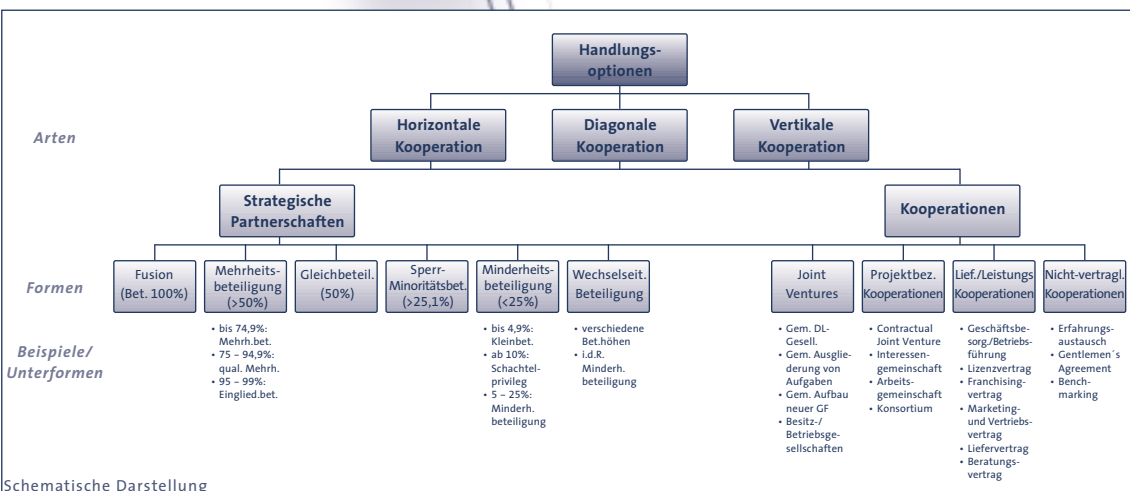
Handlungsoptionen

Arten

Horizontale Kooperation

Diagonale Kooperation

Vertikale Kooperation

Strategische Partnerschaften

Kooperationen

Formen

Fusion (Bet. 100%)

Mehrheitsbeteiligung (>50%)

Gleichbeteil. (50%)

Sperr-Minoritätsbet. (>25,1%)

Minderheitsbeteiligung (<25%)

Wechselseit. Beteiligung

Joint Ventures

Projektbez. Kooperationen

Lief./Leistungs Kooperationen

Nicht-vertragl. Kooperationen

Beispiele/ Unterformen

• bis 74,9%: Mehrh.bet.
• 75 – 94,9%: qual. Mehrh.
• 95 – 99%: Einglied.bet.

• bis 4,9%: Kleinbet.
• ab 10%: Schachtelprivileg
• 5 – 25%: Minderh. beteiligung

• verschiedene Bet.höhen
• i.d.R. Minderh. beteiligung

• Gem. DL-Gesell.
• Gem. Ausgliederung von Aufgaben
• Gem. Aufbau neuer GF
• Besitz-/ Betriebsgesellschaften

• Contractual Joint Venture
• Interessengemeinschaft
• Arbeitsgemeinschaft
• Konsortium

• Geschäftsbesorg./Betriebsführung
• Lizenzvertrag
• Franchisingvertrag
• Marketing- und Vertriebsvertrag
• Liefervertrag
• Beratungsvertrag

• Erfahrungsaustausch
• Gentlemen´s Agreement
• Benchmarking

Schematische Darstellung